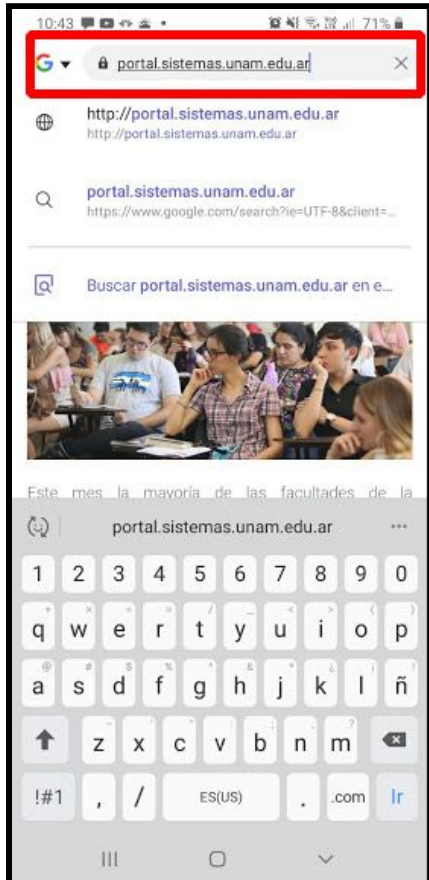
10:43 71%

G ▾ portal.sistemas.unam.edu.ar ×

http://portal.sistemas.unam.edu.ar
http://portal.sistemas.unam.edu.ar

portal.sistemas.unam.edu.ar
https://www.google.com/search?ie=UTF-8&client=...

Buscar portal.sistemas.unam.edu.ar en e...

Este mes la mayoría de las facultades de la

portal.sistemas.unam.edu.ar ...

1 2 3 4 5 6 7 8 9 0
q w e r t y u i o p
a s d f g h j k l ñ
z x c v b n m
!#1 , / ES(US) . .com Ir